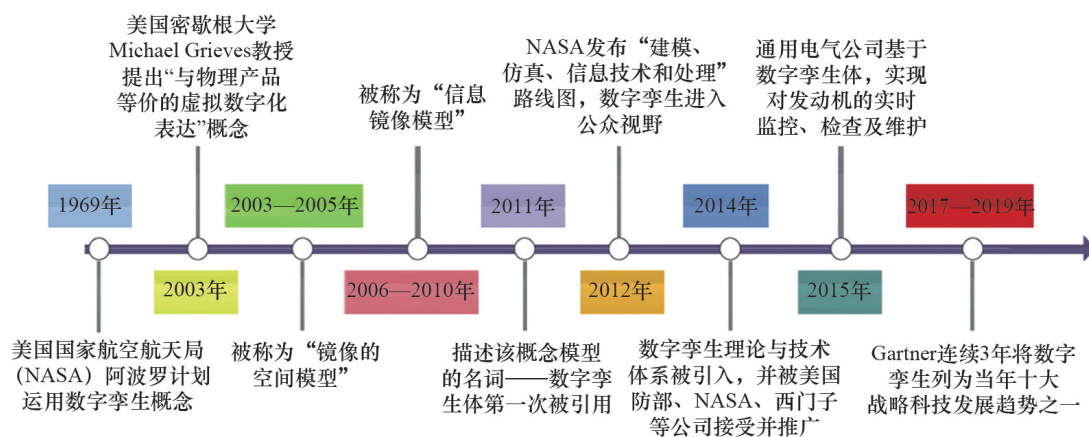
美国密歇根大学 Michael Grieves教授提出“与物理产品等价的虚拟数字化表达”概念

被称为“信息镜像模型”

NASA发布“建模、仿真、信息技术和处理”路线图，数字孪生进入公众视野

通用电气公司基于数字孪生体，实现对发动机的实时监控、检查及维护

1969年

2003—2005年

2011年

2014年

2017—2019年

2003年

2006—2010年

2012年

2015年

美国国家航空航天局（NASA）阿波罗计划运用数字孪生概念

被称为“镜像的空间模型”

描述该概念模型的名词——数字孪生体第一次被引用

数字孪生理论与技术体系被引入，并被美国防部、NASA、西门子等公司接受并推广

Gartner连续3年将数字孪生列为当年十大战略科技发展趋势之一